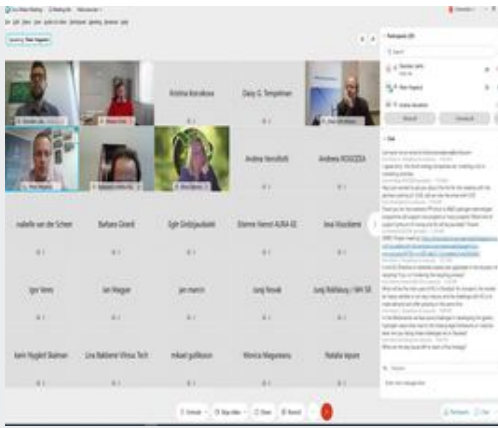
Kristina Baroskova

Daisy G. Tempelman

Andrea Vercellotti

Andrea ROUCEKA

Isabelle van der Scheer

Barbara Girardi

Egle Girdzijauskaite

Etienne Vienot AURA-EE

Ieva Visockiene

Igor Vetes

Ian Wagner

jan marcin

Juraj Novak

Juraj Riabiausy / SAH SK

Karin Hugdell Skatman

Lina Baklieve Vilnius Tech

mikael gullbeson

Monica Magurenau

Natalia Iapare

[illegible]

Participants

Chat

Mute

Stop video

Share

Record

Participants

Chat

Enter chat message here